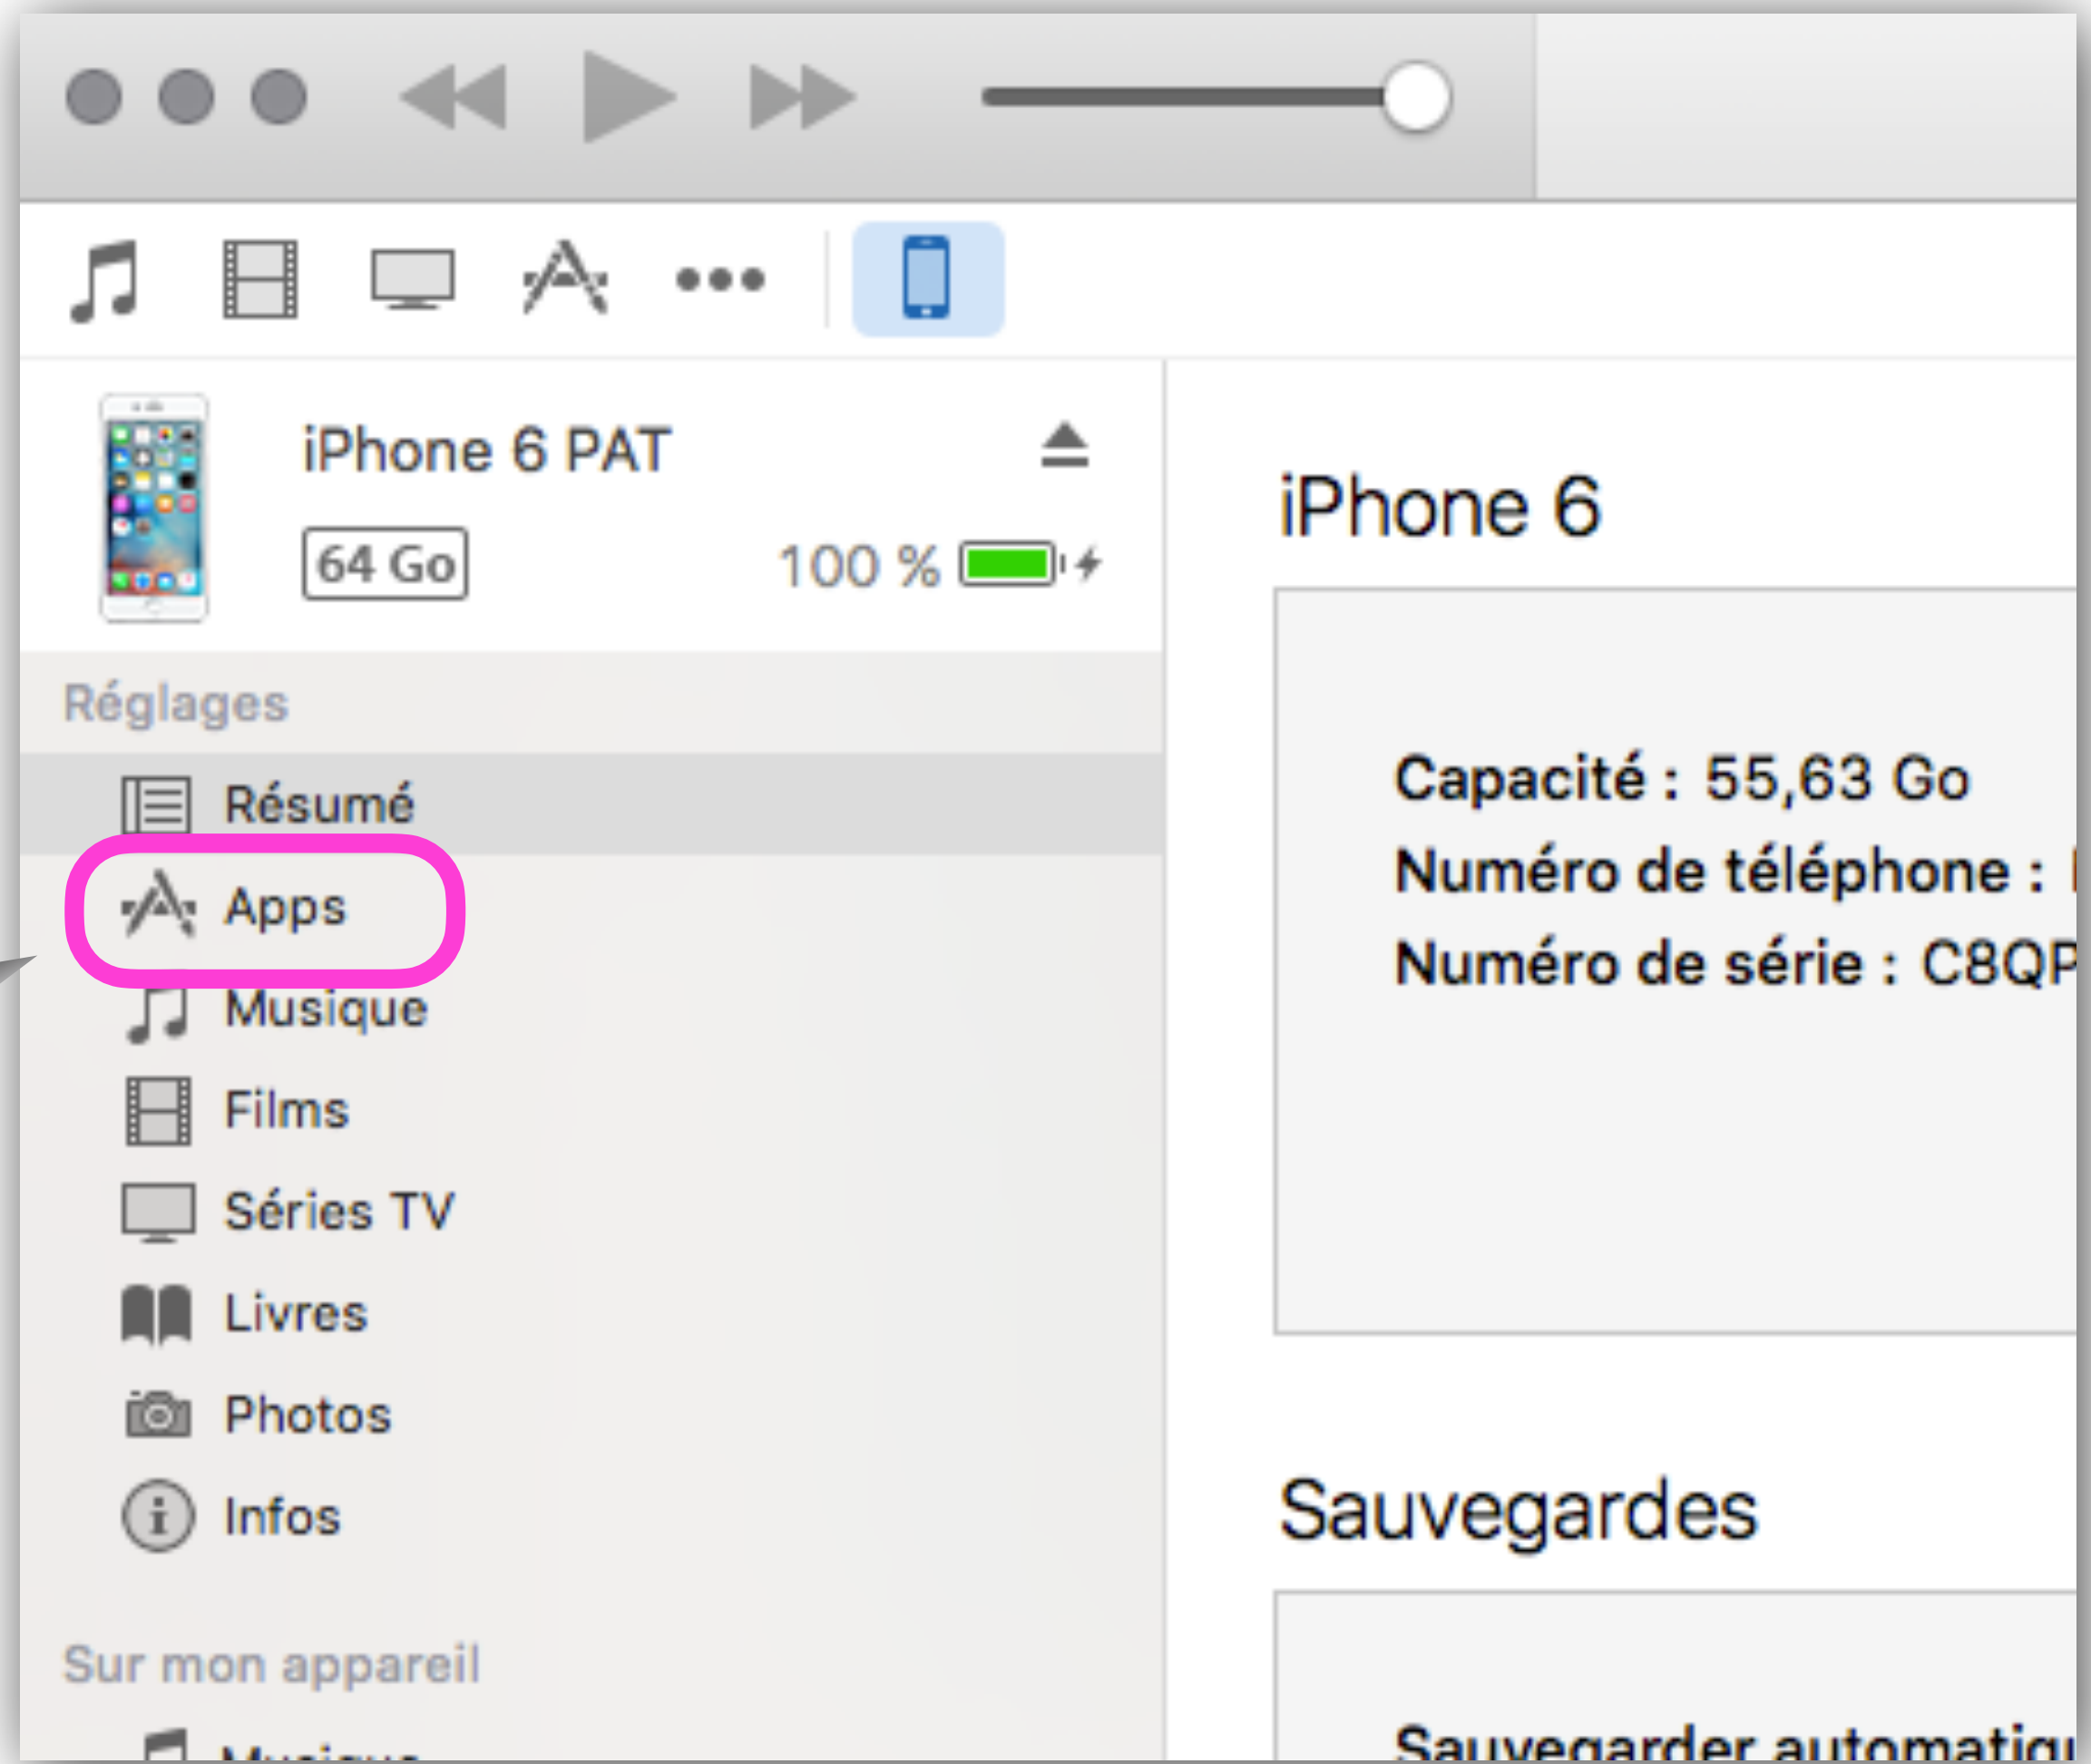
iPhone 6 PAT

64 Go

100 %

Réglages

Résumé

Apps

Musique

Films

Séries TV

Livres

Photos

Infos

Sur mon appareil

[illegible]

iPhone 6

Capacité : 55,63 Go

Numéro de téléphone : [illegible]

Numéro de série : C8QP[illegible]

Sauvegardes

Sauvegarder automatiqu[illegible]